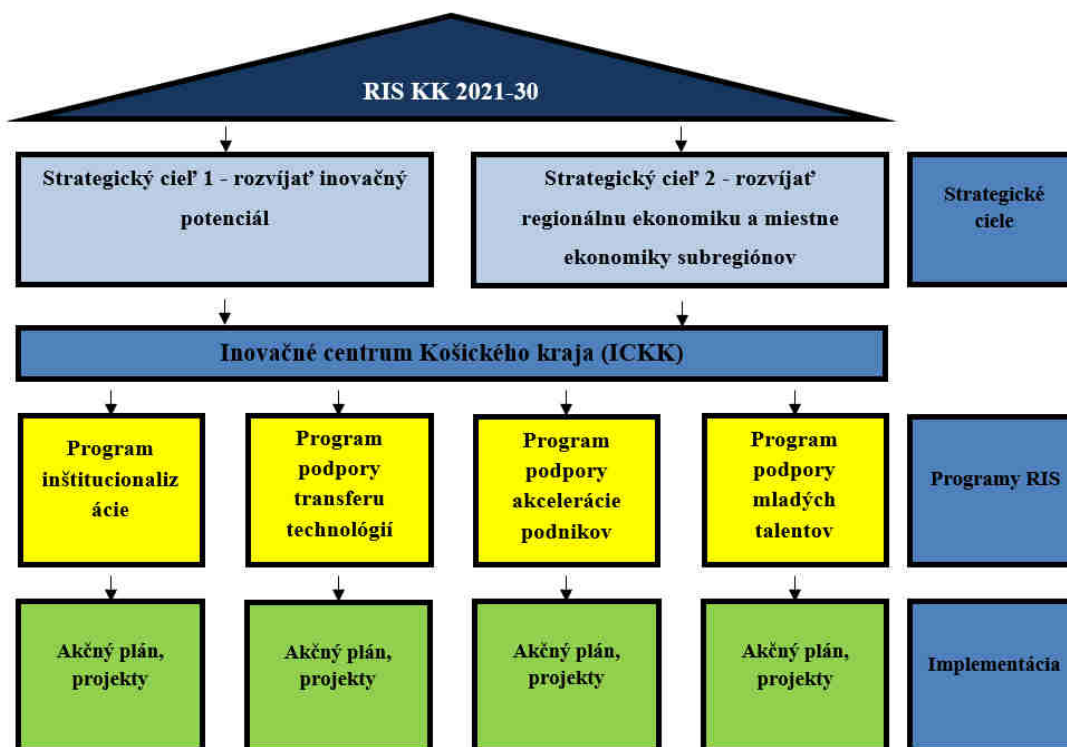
RIS KK 2021-30

Strategický cieľ 1 - rozvíjať inovačný potenciál

Strategický cieľ 2 - rozvíjať regionálnu ekonomiku a miestne ekonomiky subregiónov

Strategické ciele

Inovačné centrum Košického kraja (ICKK)

Program inštitucionalizácie

Program podpory transferu technológií

Program podpory akcelerácie podnikov

Program podpory mladých talentov

Programy RIS

Akčný plán, projekty

Akčný plán, projekty

Akčný plán, projekty

Akčný plán, projekty

Implementácia